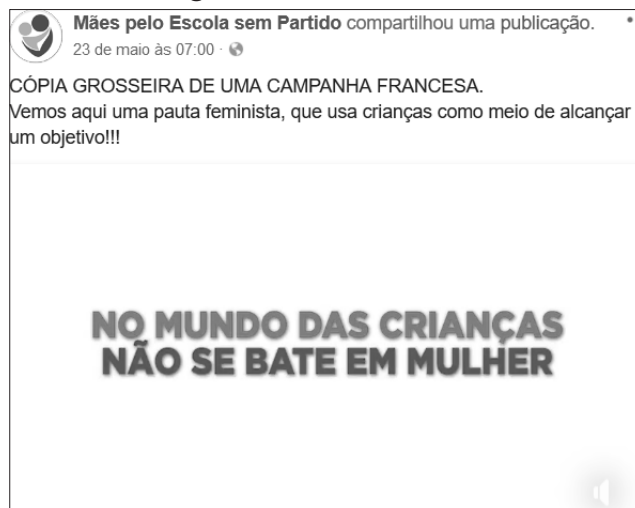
Mães pelo Escola sem Partido compartilhou uma publicação.
23 de maio às 07:00 ·

CÓPIA GROSSEIRA DE UMA CAMPANHA FRANCESA.
Vemos aqui uma pauta feminista, que usa crianças como meio de alcançar um objetivo!!!

NO MUNDO DAS CRIANÇAS NÃO SE BATE EM MULHER